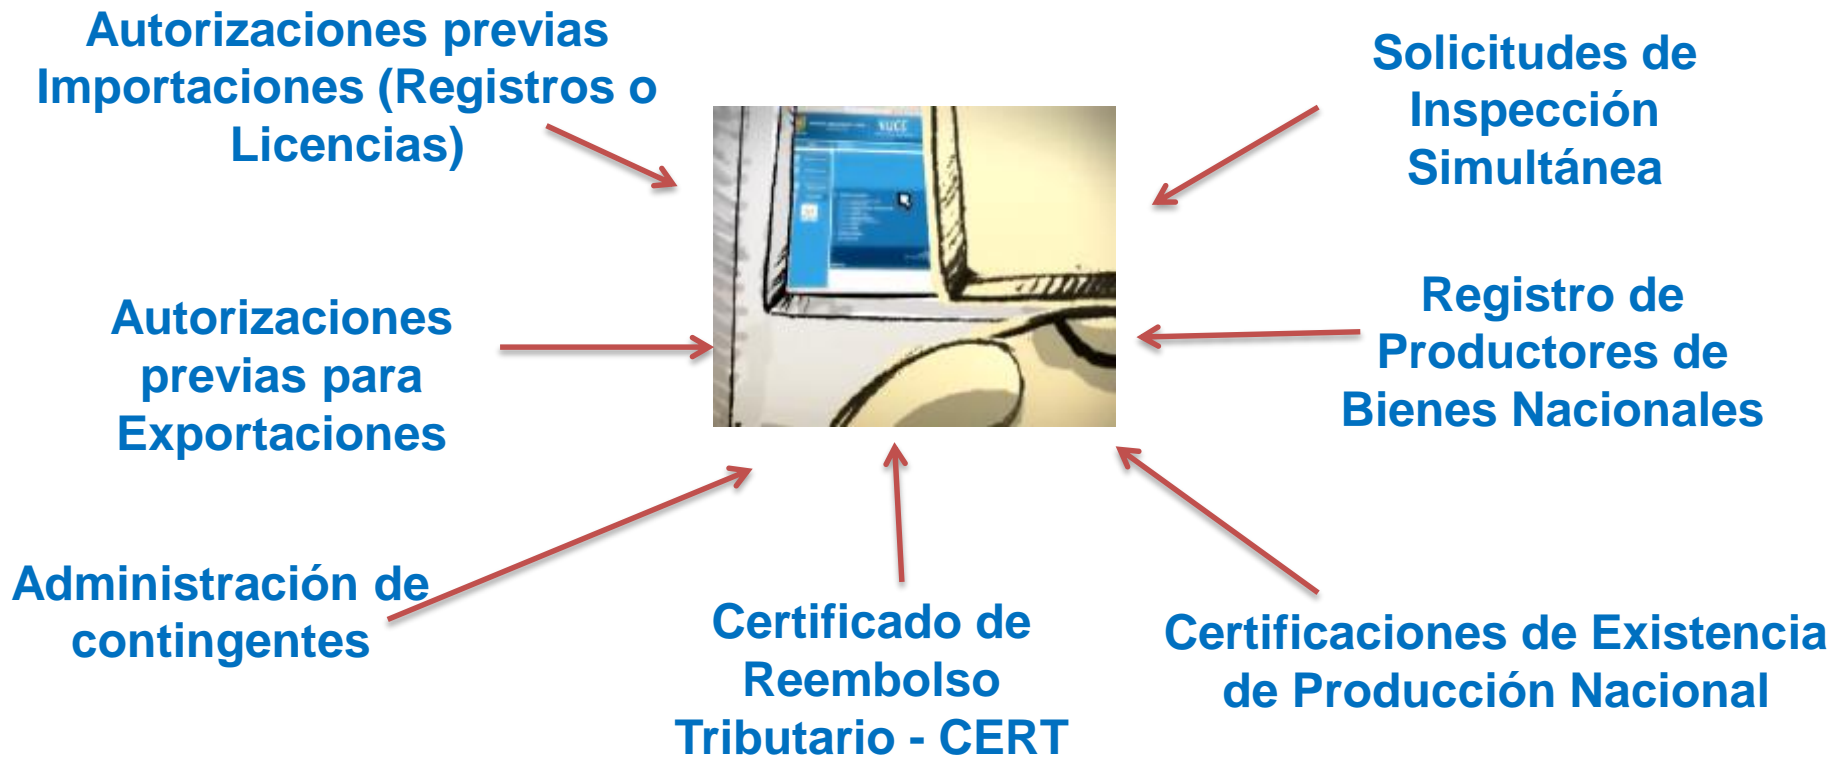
Autorizaciones previas Importaciones (Registros o Licencias)

Solicitudes de Inspección Simultánea

VUCE

Autorizaciones previas para Exportaciones

Registro de Productores de Bienes Nacionales

Administración de contingentes

Certificado de Reembolso Tributario - CERT

Certificaciones de Existencia de Producción Nacional